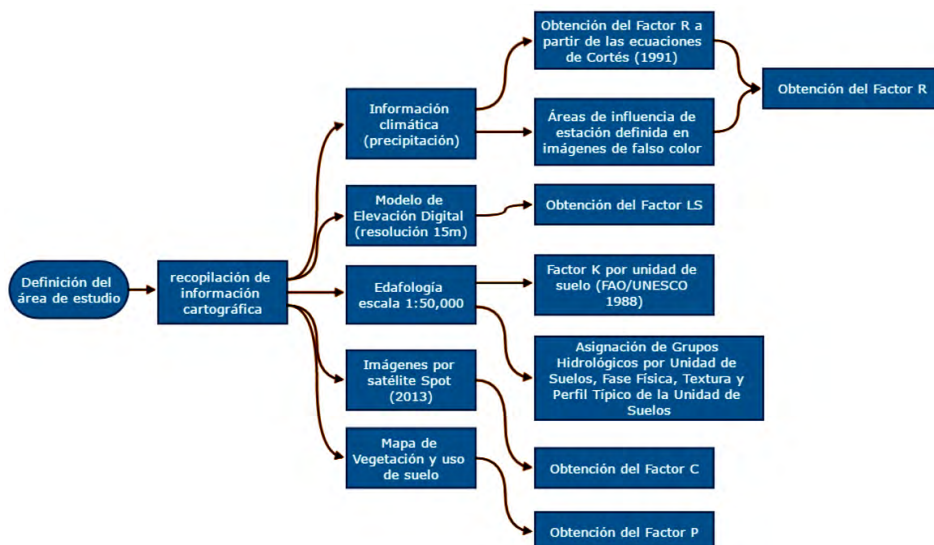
Definición del área de estudio

recopilación de información cartográfica

Información climática (precipitación)

Modelo de Elevación Digital (resolución 15m)

Edafología escala 1:50,000

Imágenes por satélite Spot (2013)

Mapa de Vegetación y uso de suelo

Obtención del Factor R a partir de las ecuaciones de Cortés (1991)

Áreas de influencia de estación definida en imágenes de falso color

Obtención del Factor R

Obtención del Factor LS

Factor K por unidad de suelo (FAO/UNESCO 1988)

Asignación de Grupos Hidrológicos por Unidad de Suelos, Fase Física, Textura y Perfil Típico de la Unidad de Suelos

Obtención del Factor C

Obtención del Factor P